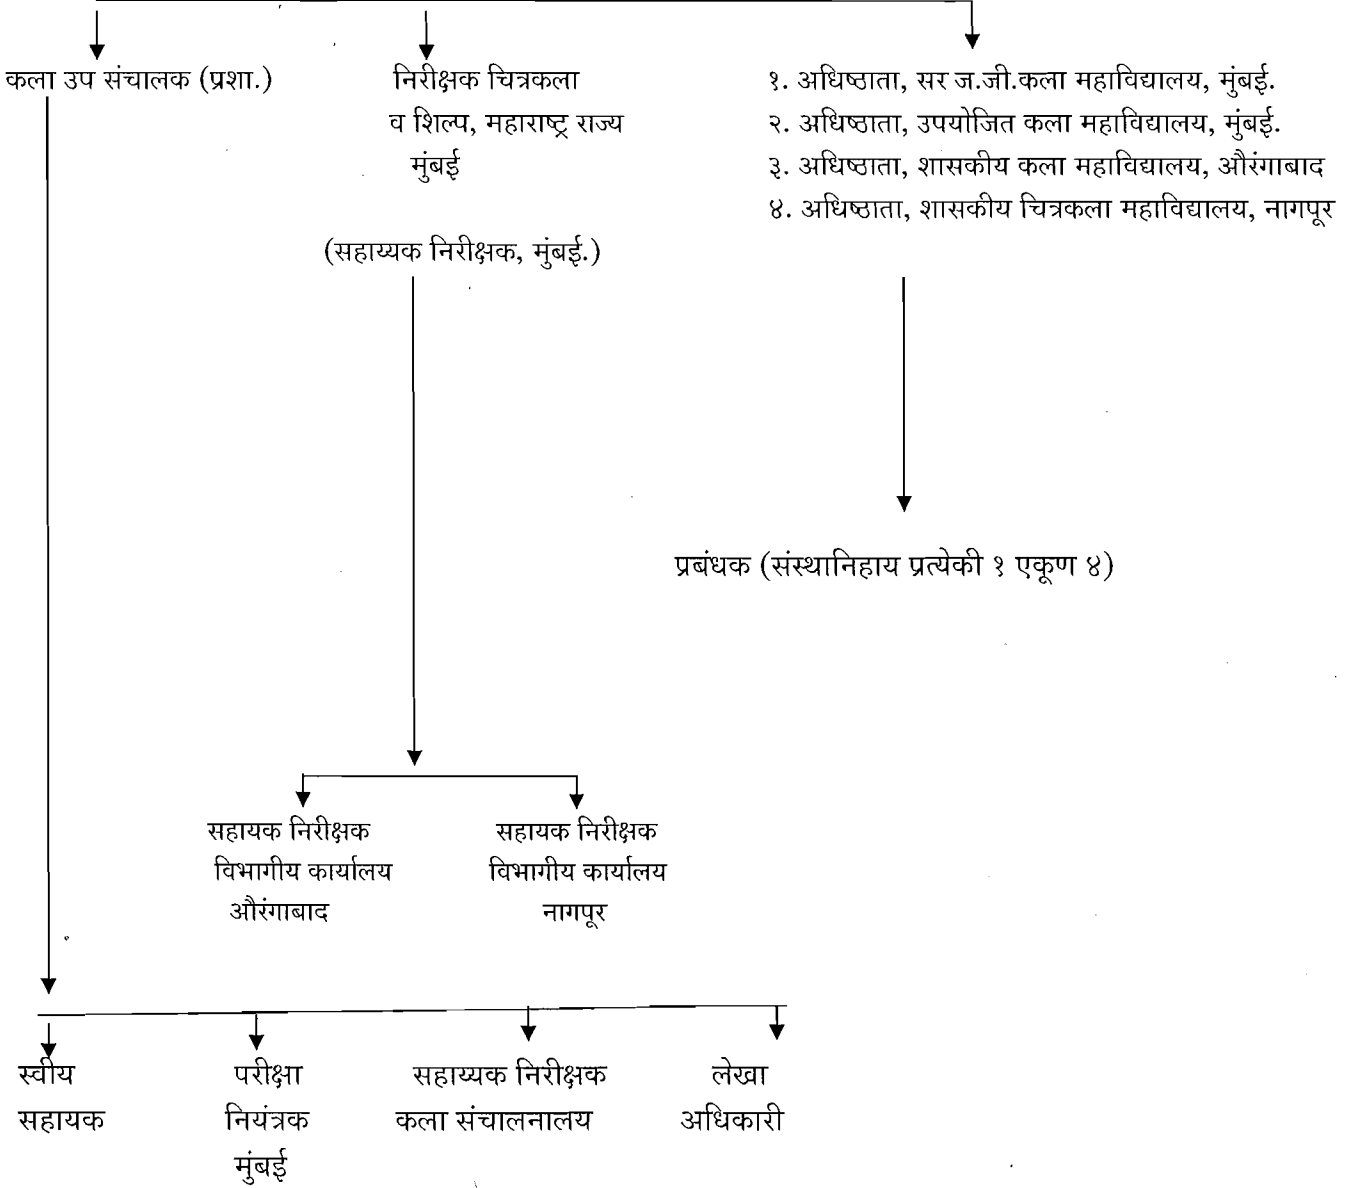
कला उप संचालक (प्रशा.)

निरीक्षक चित्रकला व शिल्प, महाराष्ट्र राज्य मुंबई

१. अधिष्ठाता, सर ज.जी.कला महाविद्यालय, मुंबई.
२. अधिष्ठाता, उपयोजित कला महाविद्यालय, मुंबई.
३. अधिष्ठाता, शासकीय कला महाविद्यालय, औरंगाबाद
४. अधिष्ठाता, शासकीय चित्रकला महाविद्यालय, नागपूर

(सहाय्यक निरीक्षक, मुंबई.)

प्रबंधक (संस्थानिहाय प्रत्येकी १ एकूण ४)

सहायक निरीक्षक विभागीय कार्यालय औरंगाबाद

सहायक निरीक्षक विभागीय कार्यालय नागपूर

स्वीय सहायक

परीक्षा नियंत्रक मुंबई

सहाय्यक निरीक्षक कला संचालनालय

लेखा अधिकारी